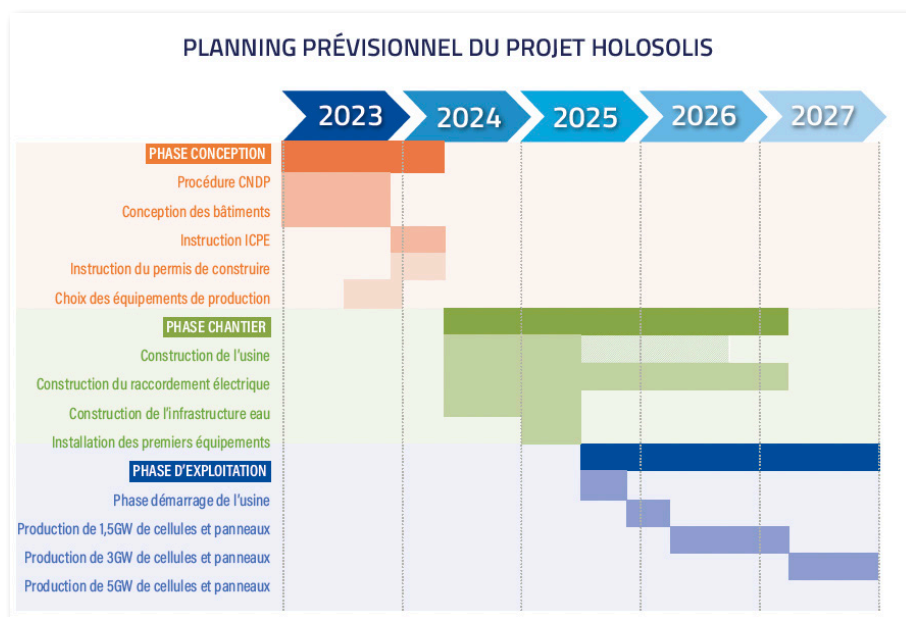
PLANNING PRÉVISIONNEL DU PROJET HOLOSOLIS

2023
2024
2025
2026
2027

PHASE CONCEPTION
Procédure CNDP
Conception des bâtiments
Instruction ICPE
Instruction du permis de construire
Choix des équipements de production
PHASE CHANTIER
Construction de l'usine
Construction du raccordement électrique
Construction de l'infrastructure eau
Installation des premiers équipements
PHASE D'EXPLOITATION
Phase démarrage de l'usine
Production de 1,5GW de cellules et panneaux
Production de 3GW de cellules et panneaux
Production de 5GW de cellules et panneaux